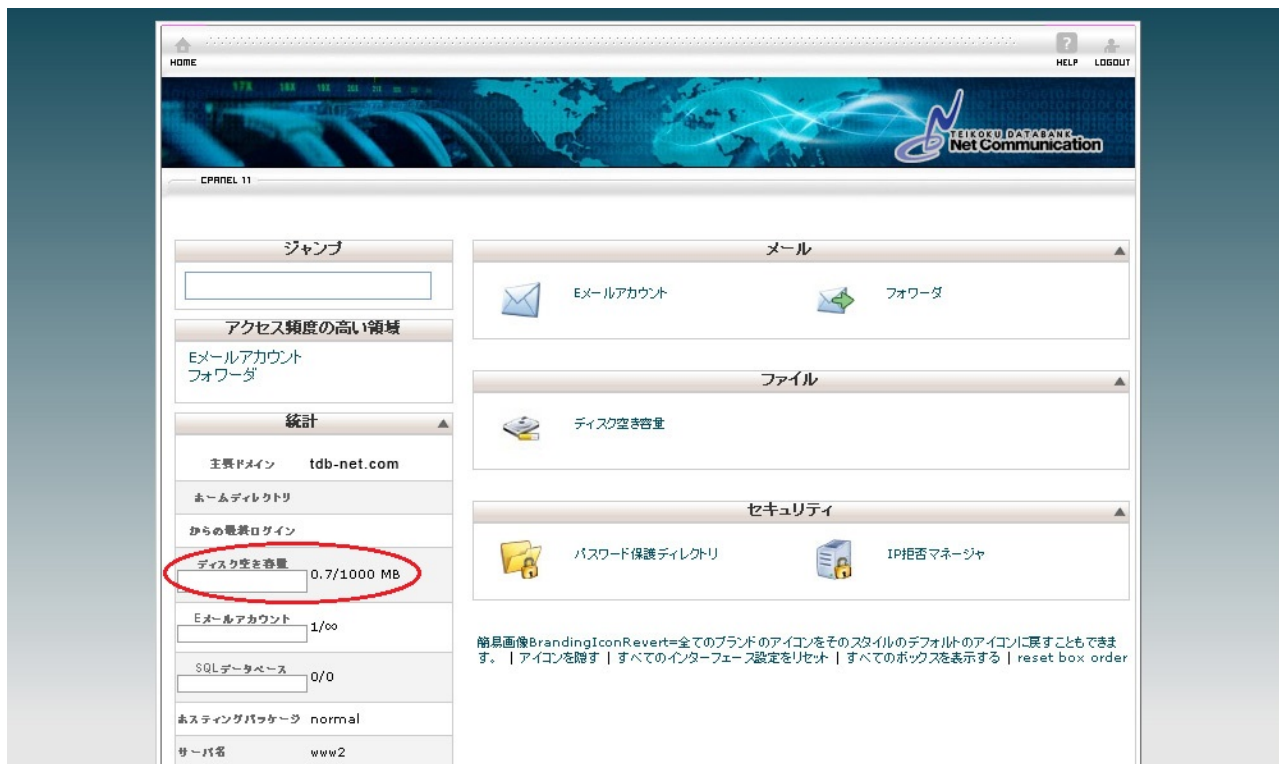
HOME

HELP LOGOUT

TEIKOKU DATABANK
Net Communication

CPANEL 11

ジャンプ

アクセス頻度の高い領域

Eメールアカウント
フォワーダ

統計

| 主要ドメイン | tdb-net.com |
|---|---|
| ホームディレクトリ | |
| からの最終ログイン | |
| ディスク空き容量 | 0.7/1000 MB |
| Eメールアカウント | 1/∞ |
| SQLデータベース | 0/0 |
| ホスティングパッケージ | normal |
| サーバ名 | www2 |

メール

Eメールアカウント

フォワーダ

ファイル

ディスク空き容量

セキュリティ

パスワード保護ディレクトリ

IP拒否マネージャ

簡易画像BrandingIconRevert=全てのブランドのアイコンをそのスタイルのデフォルトのアイコンに戻すこともできます。 | アイコンを隠す | すべてのインターフェース設定をリセット | すべてのボックスを表示する | reset box order